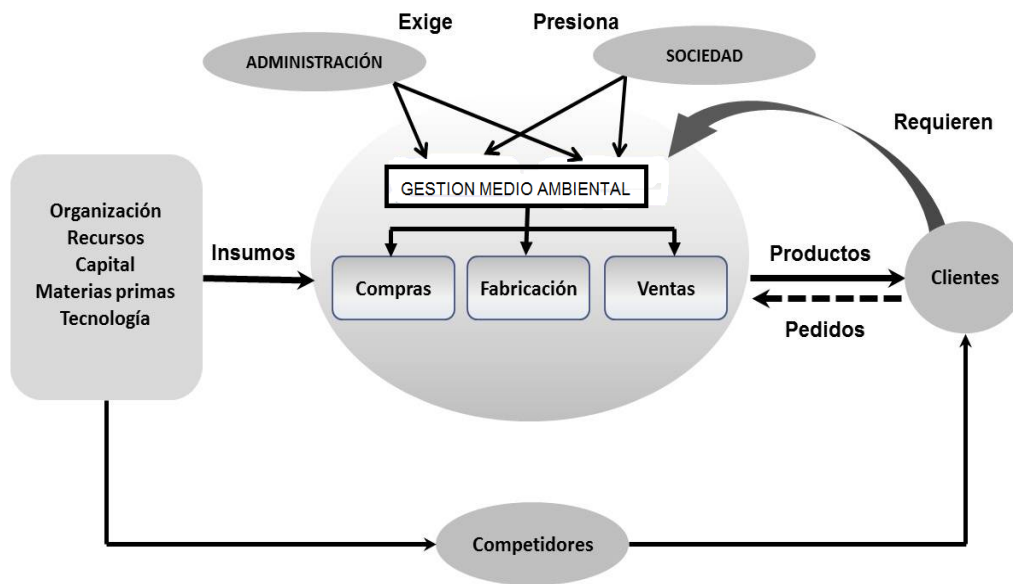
Exige

Presiona

ADMINISTRACIÓN

SOCIEDAD

Requieren

GESTION MEDIO AMBIENTAL

Organización
Recursos
Capital
Materias primas
Tecnología

Insumos

Compras

Fabricación

Ventas

Productos

Pedidos

Clientes

Competidores